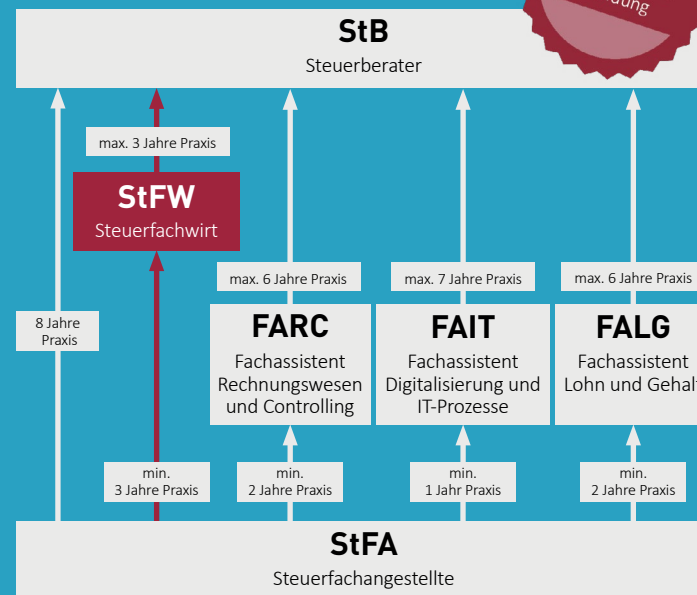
StB
Steuerberater

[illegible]dung

max. 3 Jahre Praxis

StFW
Steuerfachwirt

8 Jahre Praxis

max. 6 Jahre Praxis

FARC
Fachassistent Rechnungswesen und Controlling

max. 7 Jahre Praxis

FAIT
Fachassistent Digitalisierung und IT-Prozesse

max. 6 Jahre Praxis

FALG
Fachassistent Lohn und Gehalt

min. 3 Jahre Praxis

min. 2 Jahre Praxis

min. 1 Jahr Praxis

min. 2 Jahre Praxis

StFA
Steuerfachangestellte